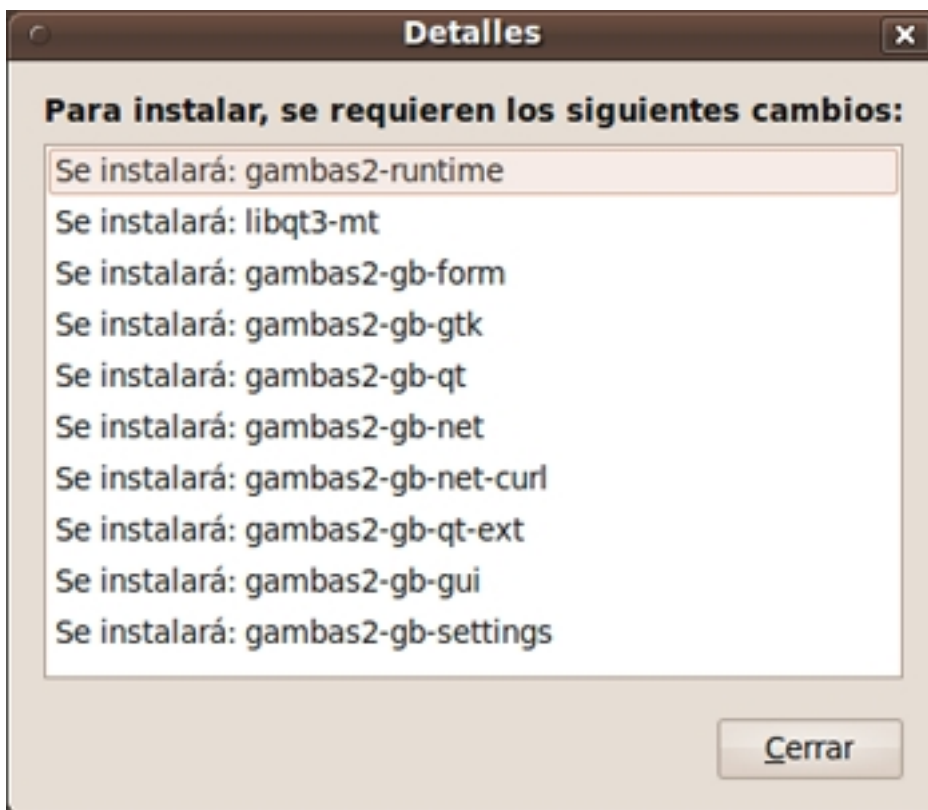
Detalles

Para instalar, se requieren los siguientes cambios:

Se instalará: gambas2-runtime
Se instalará: libqt3-mt
Se instalará: gambas2-gb-form
Se instalará: gambas2-gb-gtk
Se instalará: gambas2-gb-qt
Se instalará: gambas2-gb-net
Se instalará: gambas2-gb-net-curl
Se instalará: gambas2-gb-qt-ext
Se instalará: gambas2-gb-gui
Se instalará: gambas2-gb-settings

Cerrar